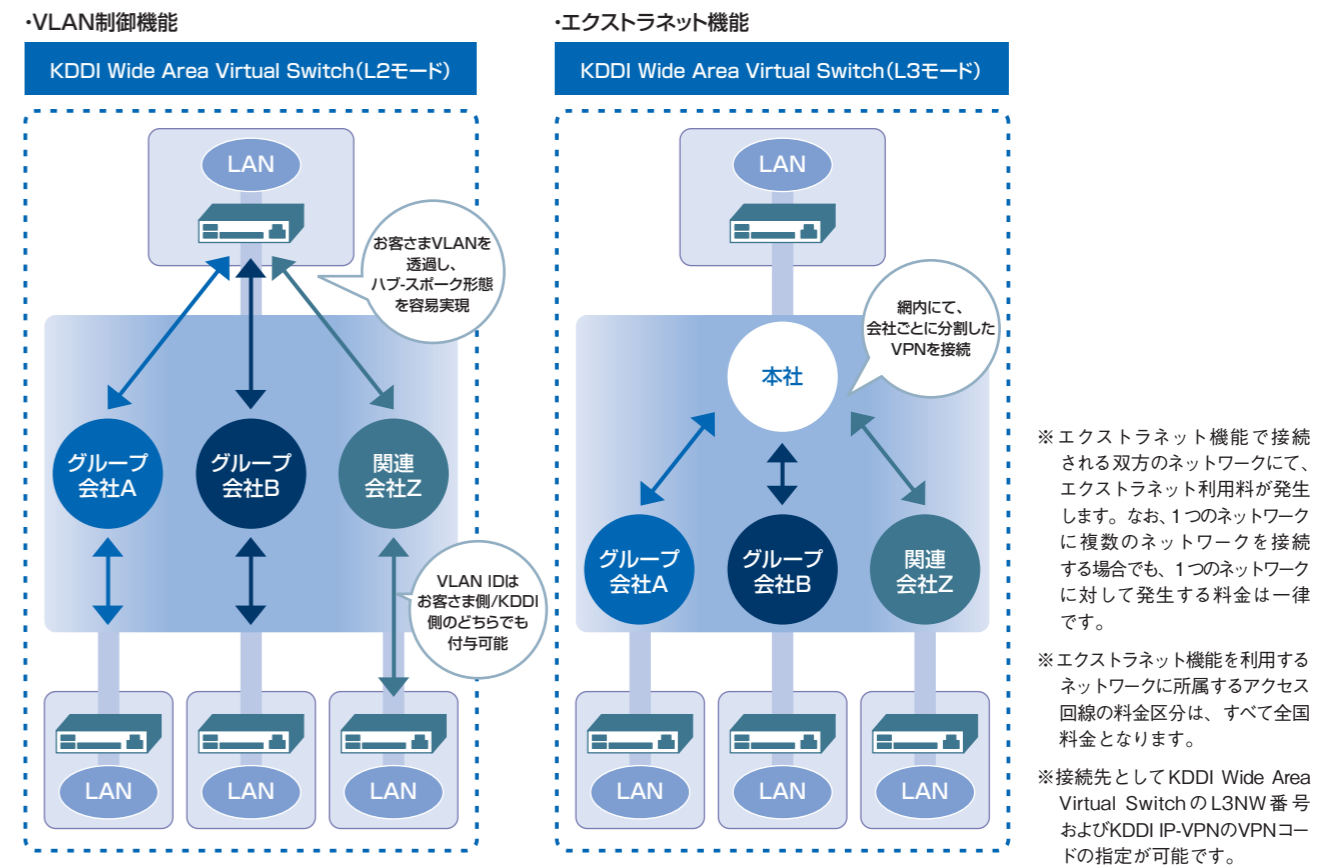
・VLAN制御機能

KDDI Wide Area Virtual Switch（L2モード）

LAN

お客さまVLANを透過し、ハブ-スポーク形態を容易実現

グループ会社A

グループ会社B

関連会社Z

VLAN IDはお客さま側/KDDI側のどちらでも付与可能

LAN

LAN

LAN

・エクストラネット機能

KDDI Wide Area Virtual Switch（L3モード）

LAN

網内にて、会社ごとに分割したVPNを接続

本社

グループ会社A

グループ会社B

関連会社Z

LAN

LAN

LAN

※エクストラネット機能で接続される双方のネットワークにて、エクストラネット利用料が発生します。なお、1つのネットワークに複数のネットワークを接続する場合でも、1つのネットワークに対して発生する料金は一律です。

※エクストラネット機能を利用するネットワークに所属するアクセス回線の料金区分は、すべて全国料金となります。

※接続先としてKDDI Wide Area Virtual SwitchのL3NW番号およびKDDI IP-VPNのVPNコードの指定が可能です。